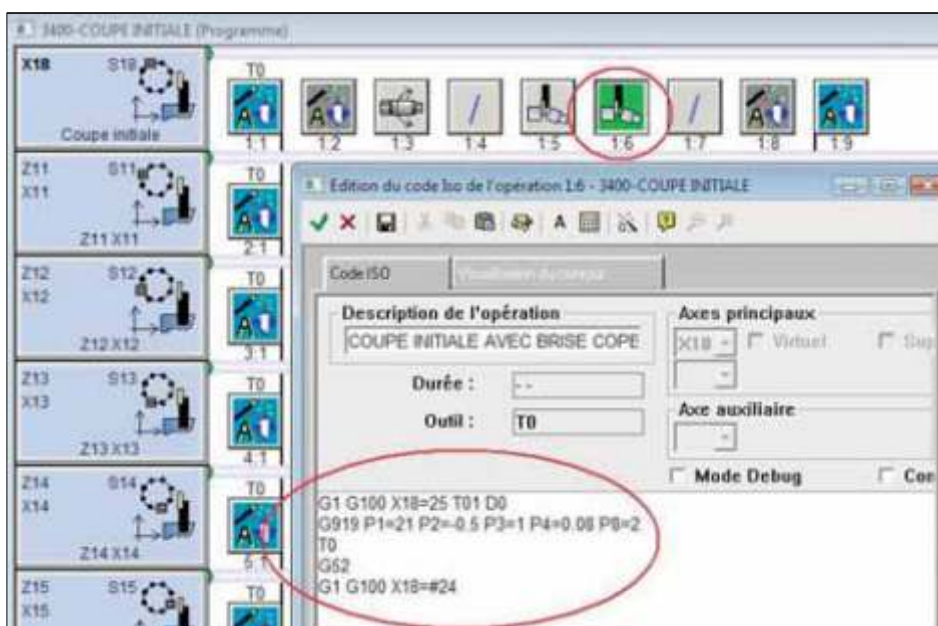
3400-COUPE INITIALE (Programme)

X18 S18
Coupe initiale

T0
1:1 1:2 1:3 1:4 1:5 1:6 1:7 1:8 1:9

Z11 X11 S11
Z11 X11
T0
2:1

Z12 X12 S12
Z12 X12
T0
3:1

Z13 X13 S13
Z13 X13
T0
4:1

Z14 X14 S14
Z14 X14
T0
5:1

Z15 X15 S15
T0

Edition du code Iso de l'opération 1:6 - 3400-COUPE INITIALE

Code ISO
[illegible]

Description de l'opération
COUPE INITIALE AVEC BRISE COPE

Durée : --
Outil : T0

Axes principaux
X18 Virtuel Sup

Axe auxiliaire

Mode Debug Cor

G1 G100 X18=25 T01 D0
G919 P1=21 P2=-0.5 P3=1 P4=0.08 P8=2
T0
G52
G1 G100 X18=#24